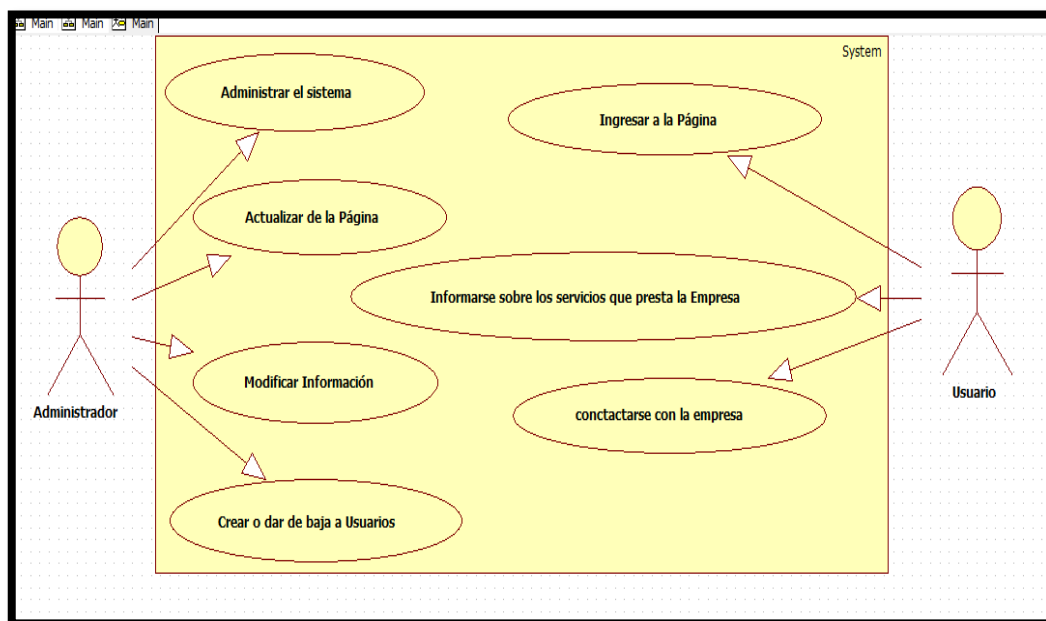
Main Main Main

System

Administrar el sistema

Ingresar a la Página

Actualizar de la Página

Informarse sobre los servicios que presta la Empresa

Modificar Información

conctactarse con la empresa

Crear o dar de baja a Usuarios

Administrador

Usuario